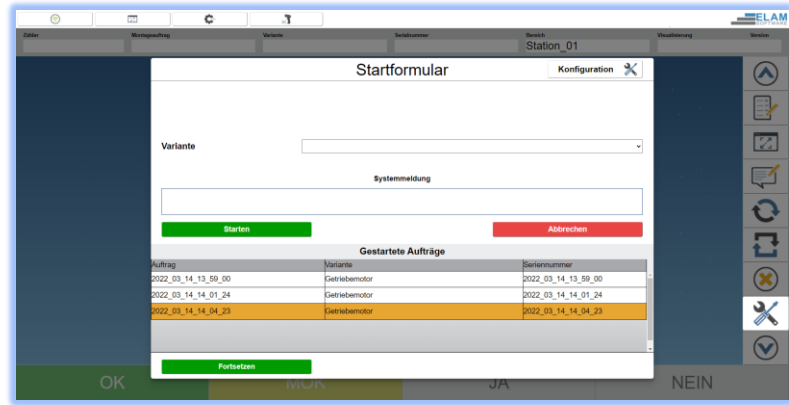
ELAM SOFTWARE

Zähler

Montageauftrag

Variante

Seriennummer

Bereich
Station_01

Visualisierung

Version

Startformular

Konfiguration

Variante

Systemmeldung

Starten

Abbrechen

Gestartete Aufträge

| Auftrag | Variante | Seriennummer |
|---|---|---|
| 2022_03_14_13_59_00 | Getriebemotor | 2022_03_14_13_59_00 |
| 2022_03_14_14_01_24 | Getriebemotor | 2022_03_14_14_01_24 |
| 2022_03_14_14_04_23 | Getriebemotor | 2022_03_14_14_04_23 |

Fortsetzen

OK

MOK

JA

NEIN